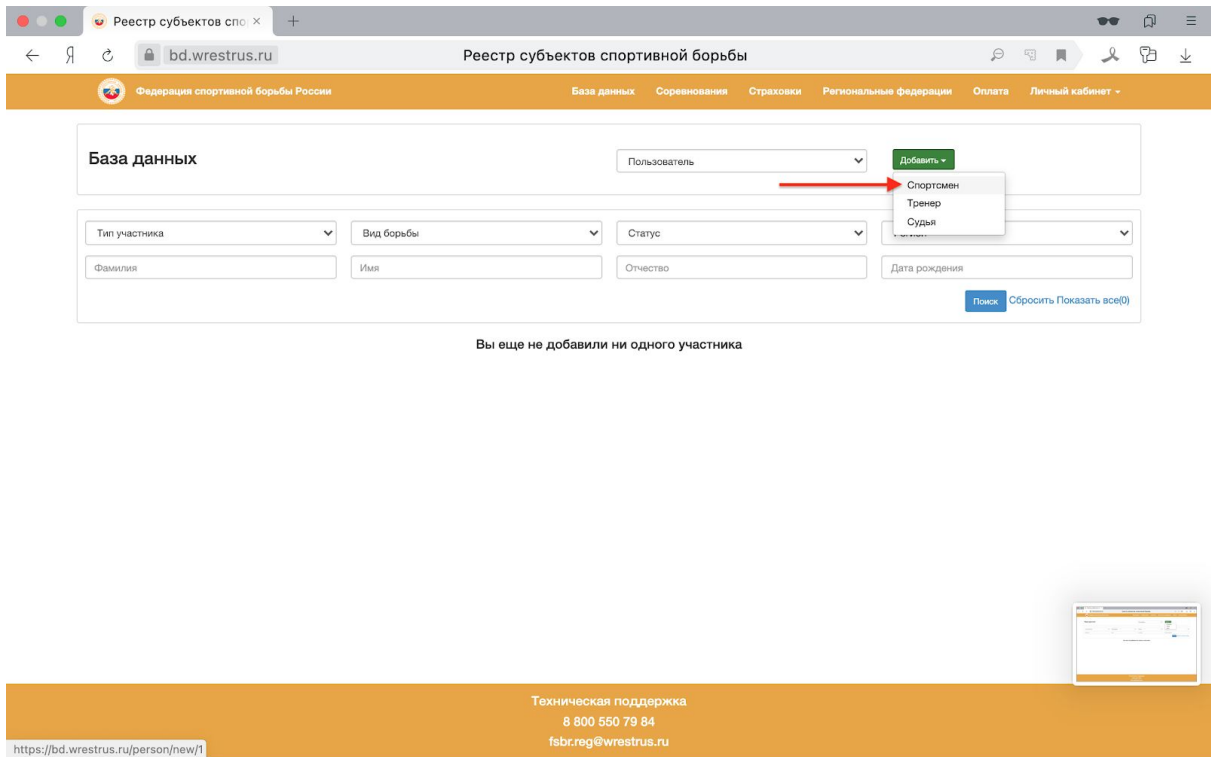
Реестр субъектов спо ×

bd.wrestrus.ru

Реестр субъектов спортивной борьбы

Федерация спортивной борьбы России

База данных Соревнования Страховки Региональные федерации Оплата Личный кабинет

База данных

Пользователь

Добавить

Спортсмен
Тренер
Судья

Тип участника

Вид борьбы

Статус

Фамилия

Имя

Отчество

Дата рождения

Поиск Сбросить Показать все(0)

Вы еще не добавили ни одного участника

Техническая поддержка
8 800 550 79 84
fsbr.reg@wrestrus.ru

https://bd.wrestrus.ru/person/new/1